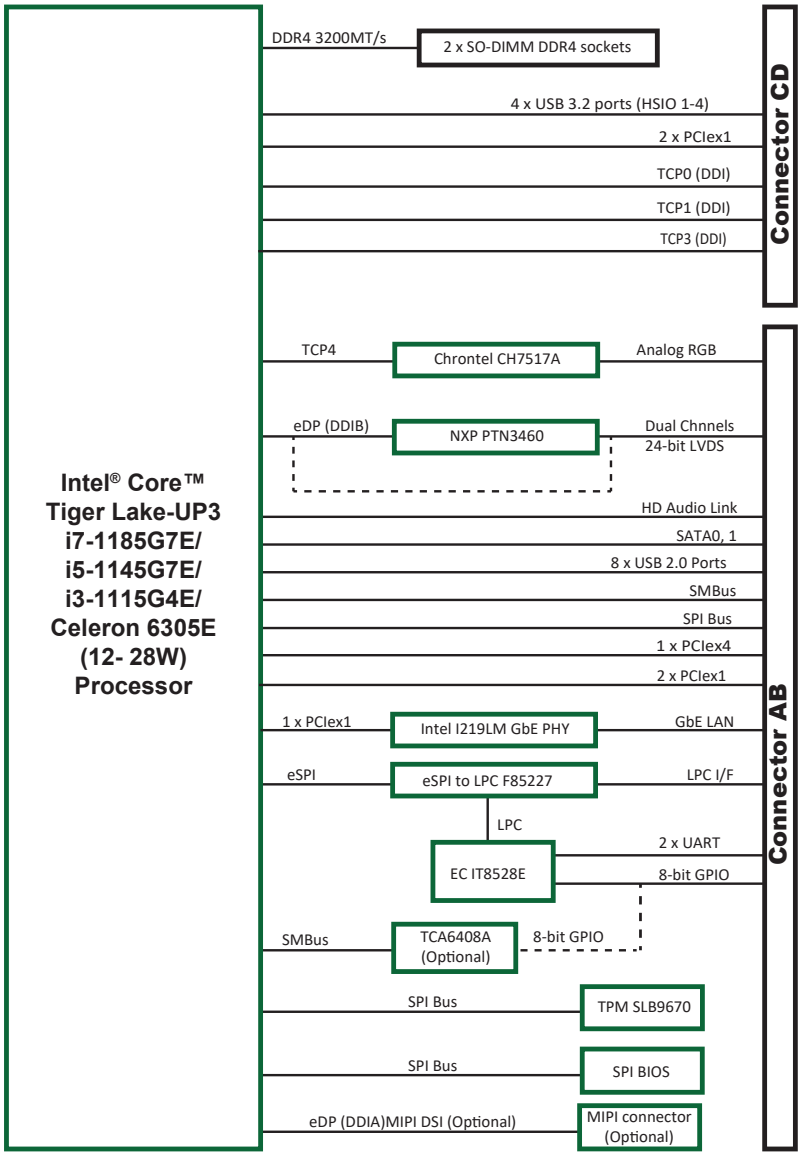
Intel® Core™
Tiger Lake-UP3
i7-1185G7E/
i5-1145G7E/
i3-1115G4E/
Celeron 6305E
(12- 28W)
Processor

DDR4 3200MT/s
2 x SO-DIMM DDR4 sockets
4 x USB 3.2 ports (HSIO 1-4)
2 x PCIex1
TCP0 (DDI)
TCP1 (DDI)
TCP3 (DDI)

Connector CD

TCP4
Chrontel CH7517A
Analog RGB
eDP (DDIB)
NXP PTN3460
Dual Chnnels
24-bit LVDS
HD Audio Link
SATA0, 1
8 x USB 2.0 Ports
SMBus
SPI Bus
1 x PCIex4
2 x PCIex1
1 x PCIex1
Intel I219LM GbE PHY
GbE LAN
eSPI
eSPI to LPC F85227
LPC I/F
LPC
EC IT8528E
2 x UART
8-bit GPIO
SMBus
TCA6408A
(Optional)
8-bit GPIO
SPI Bus
TPM SLB9670
SPI Bus
SPI BIOS
eDP (DDIA)MIPI DSI (Optional)
MIPI connector
(Optional)

Connector AB